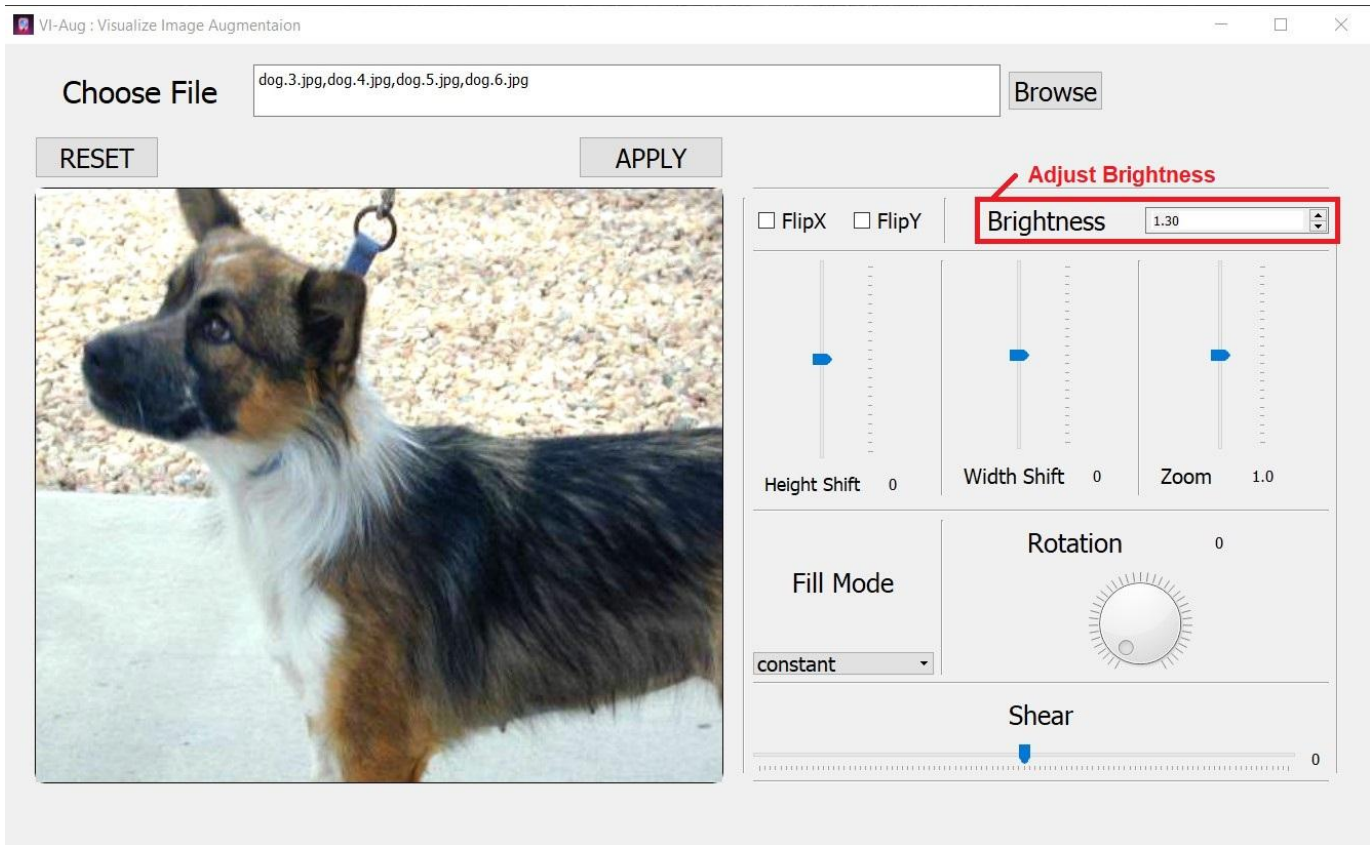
VI-Aug : Visualize Image Augmentaion

Choose File dog.3.jpg,dog.4.jpg,dog.5.jpg,dog.6.jpg Browse

RESET APPLY

Adjust Brightness

FlipX FlipY Brightness 1.30

Height Shift 0

Width Shift 0

Zoom 1.0

Fill Mode

constant

Rotation 0

Shear

0